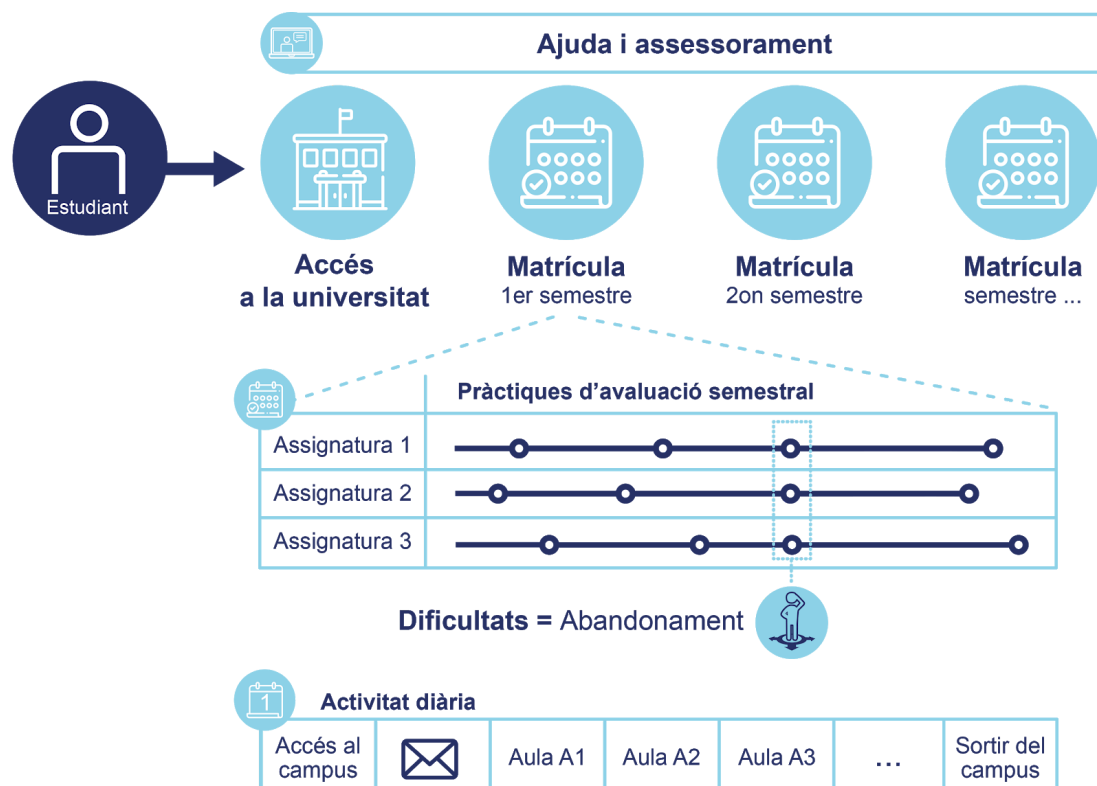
Ajuda i assessorament

Estudiant

Accés a la universitat

Matrícula
1er semestre

Matrícula
2on semestre

Matrícula
semestre ...

Pràctiques d'avaluació semestral

Assignatura 1

Assignatura 2

Assignatura 3

Dificultats = Abandonament

1

Activitat diària

| Accés al campus | | Aula A1 | Aula A2 | Aula A3 | ... | Sortir del campus |
|---|---|---|---|---|---|---|